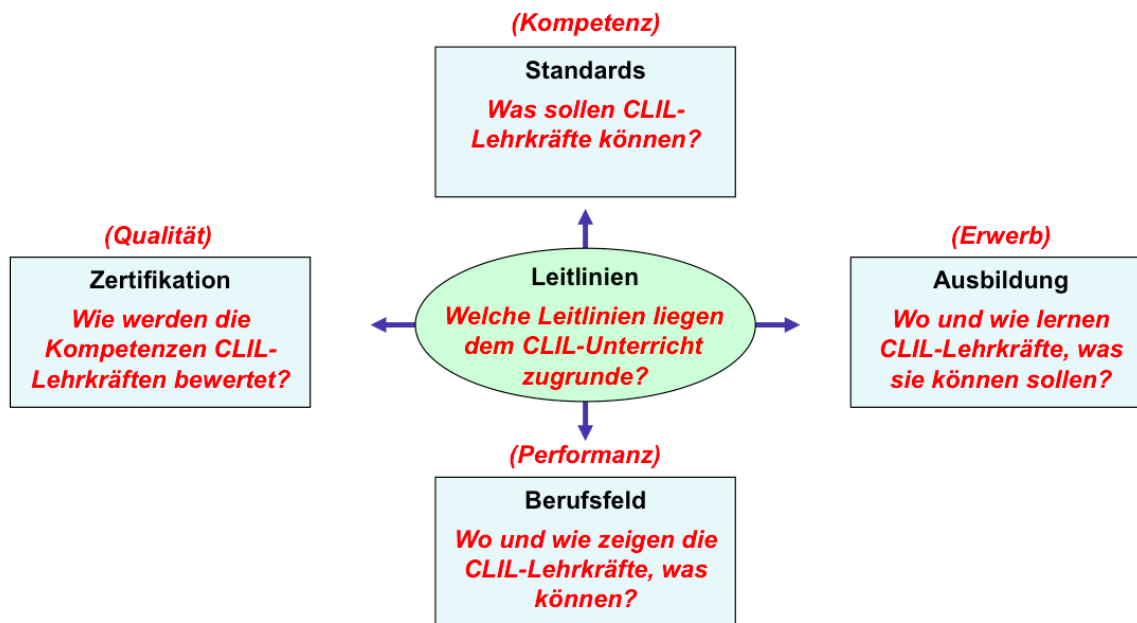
(Kompetenz)

Standards

Was sollen CLIL-Lehrkräfte können?

(Qualität)

Zertifikation

Wie werden die Kompetenzen CLIL-Lehrkräften bewertet?

Leitlinien

Welche Leitlinien liegen dem CLIL-Unterricht zugrunde?

(Erwerb)

Ausbildung

Wo und wie lernen CLIL-Lehrkräfte, was sie können sollen?

(Performanz)

Berufsfeld

Wo und wie zeigen die CLIL-Lehrkräfte, was können?